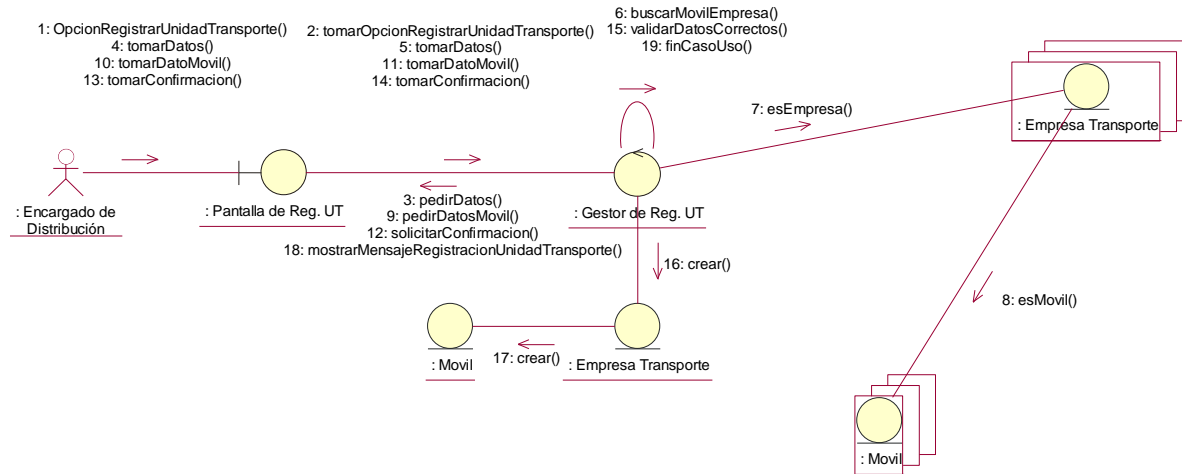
1: OpcionRegistrarUnidadTransporte()
4: tomarDatos()
10: tomarDatoMovil()
13: tomarConfirmacion()

2: tomarOpcionRegistrarUnidadTransporte()
5: tomarDatos()
11: tomarDatoMovil()
14: tomarConfirmacion()

6: buscarMovilEmpresa()
15: validarDatosCorrectos()
19: finCasoUso()

7: esEmpresa()

: Empresa Transporte

: Encargado de Distribución

: Pantalla de Reg. UT

3: pedirDatos()
9: pedirDatosMovil()
12: solicitarConfirmacion()
18: mostrarMensajeRegistracionUnidadTransporte()

: Gestor de Reg. UT

16: crear()

8: esMovil()

: Movil

17: crear()

: Empresa Transporte

: Movil